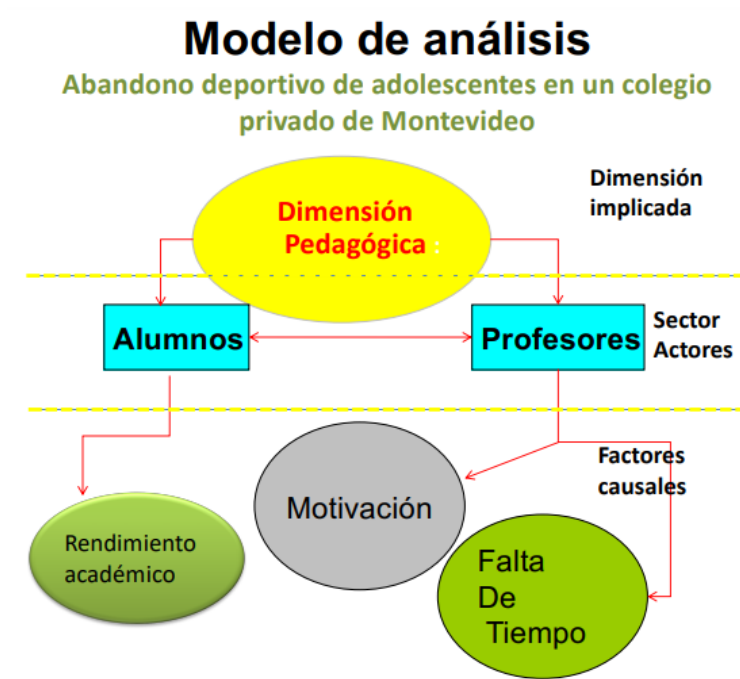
Modelo de análisis

Abandono deportivo de adolescentes en un colegio privado de Montevideo

Dimensión Pedagógica :

Dimensión implicada

Alumnos

Profesores

Sector Actores

Factores causales

Motivación

Rendimiento académico

Falta De Tiempo